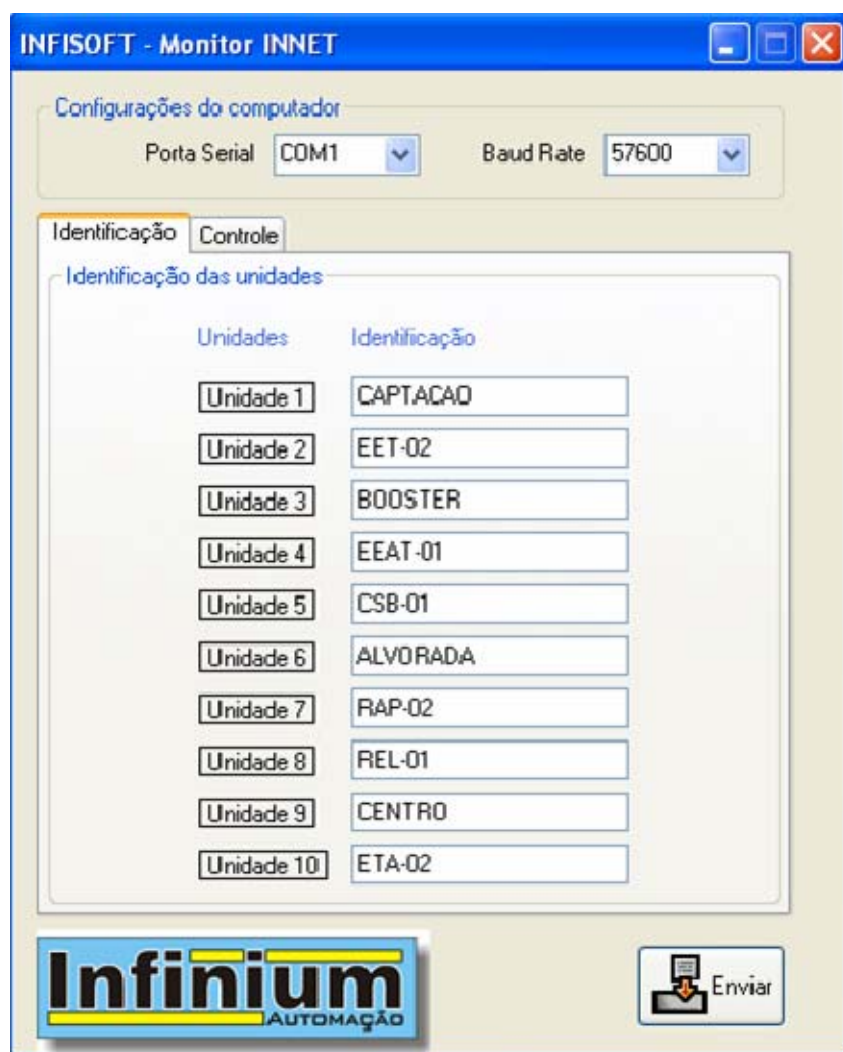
INFISOFT - Monitor INNET

Configurações do computador

Porta Serial COM1

Baud Rate 57600

Identificação

Controle

Identificação das unidades

| Unidades | Identificação |
|---|---|
| Unidade 1 | CAPTACAO |
| Unidade 2 | EET-02 |
| Unidade 3 | BOOSTER |
| Unidade 4 | EEAT-01 |
| Unidade 5 | CSB-01 |
| Unidade 6 | ALVORADA |
| Unidade 7 | RAP-02 |
| Unidade 8 | REL-01 |
| Unidade 9 | CENTRO |
| Unidade 10 | ETA-02 |

Infinium AUTOMAÇÃO

Enviar